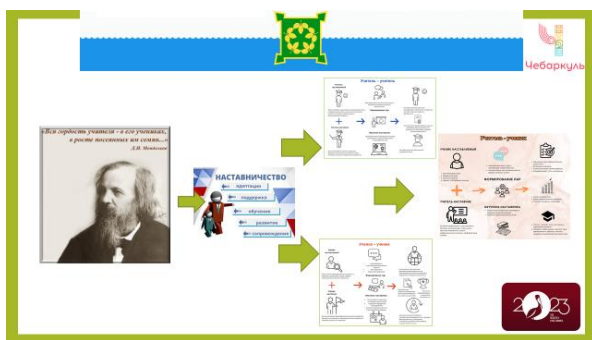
Чебаркуль

«Моя гордость учители - в его учениках, в росте посеянных им семян...»
Д.И. Менделеев

НАСТАВНИЧЕСТВО
адаптация
поддержка
обучение
развитие
сопровождение

Учитель - учитель

Ученик - ученик

Учитель - ученик

2023